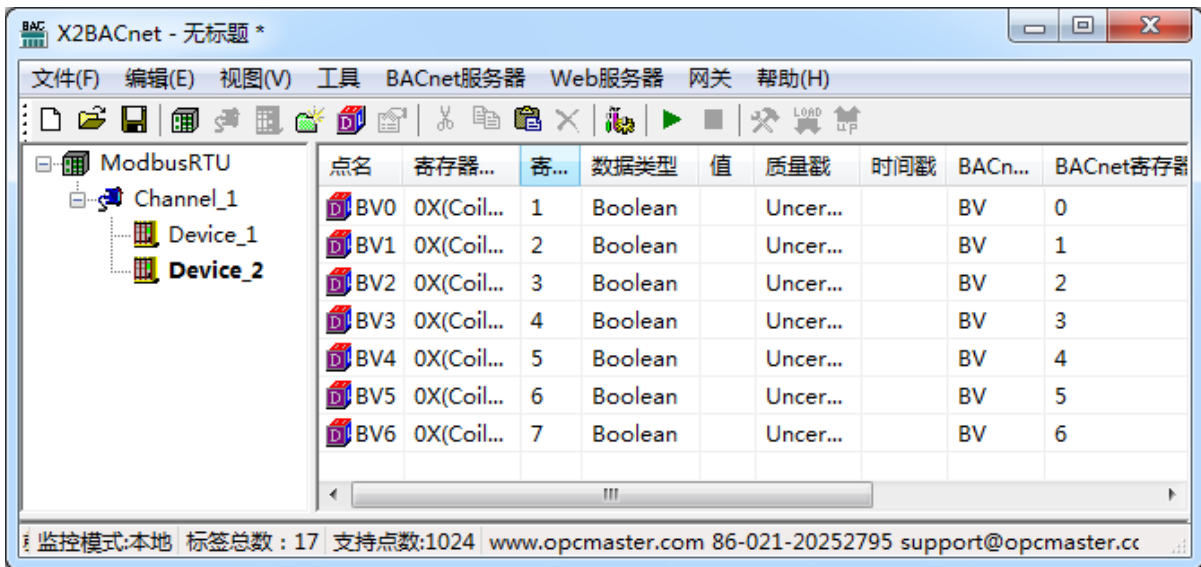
X2BACnet - 无标题 *

文件(F) 编辑(E) 视图(V) 工具 BACnet服务器 Web服务器 网关 帮助(H)

ModbusRTU
Channel_1
Device_1
Device_2

| 点名 | 寄存器... | 寄... | 数据类型 | 值 | 质量戳 | 时间戳 | BACn... | BACnet寄存器 |
|---|---|---|---|---|---|---|---|---|
| BV0 | 0X(Coil... | 1 | Boolean | | Uncer... | | BV | 0 |
| BV1 | 0X(Coil... | 2 | Boolean | | Uncer... | | BV | 1 |
| BV2 | 0X(Coil... | 3 | Boolean | | Uncer... | | BV | 2 |
| BV3 | 0X(Coil... | 4 | Boolean | | Uncer... | | BV | 3 |
| BV4 | 0X(Coil... | 5 | Boolean | | Uncer... | | BV | 4 |
| BV5 | 0X(Coil... | 6 | Boolean | | Uncer... | | BV | 5 |
| BV6 | 0X(Coil... | 7 | Boolean | | Uncer... | | BV | 6 |

监控模式:本地 标签总数：17 支持点数:1024 www.opcmaster.com 86-021-20252795 support@opcmaster.cc